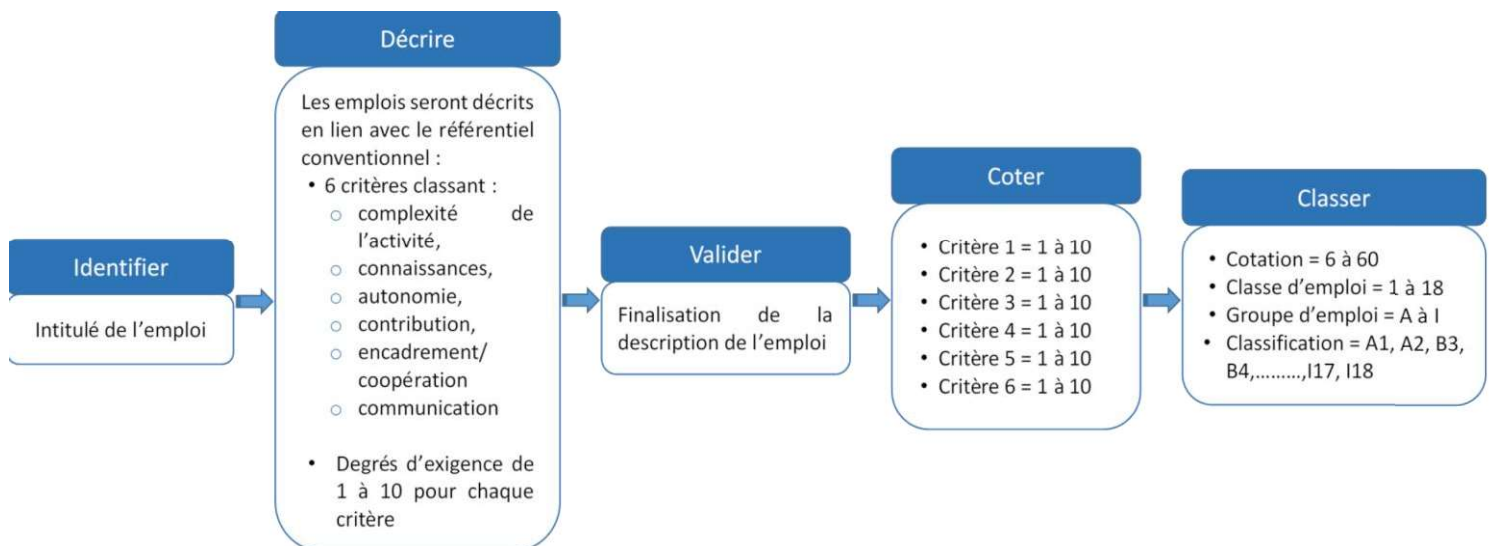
Identifier

Intitulé de l'emploi

Décrire

Les emplois seront décrits en lien avec le référentiel conventionnel :
• 6 critères classant :
○ complexité de l'activité,
○ connaissances,
○ autonomie,
○ contribution,
○ encadrement/ coopération
○ communication

• Degrés d'exigence de 1 à 10 pour chaque critère

Valider

Finalisation de la description de l'emploi

Coter

• Critère 1 = 1 à 10
• Critère 2 = 1 à 10
• Critère 3 = 1 à 10
• Critère 4 = 1 à 10
• Critère 5 = 1 à 10
• Critère 6 = 1 à 10

Classer

• Cotation = 6 à 60
• Classe d'emploi = 1 à 18
• Groupe d'emploi = A à I
• Classification = A1, A2, B3, B4,………,I17, I18